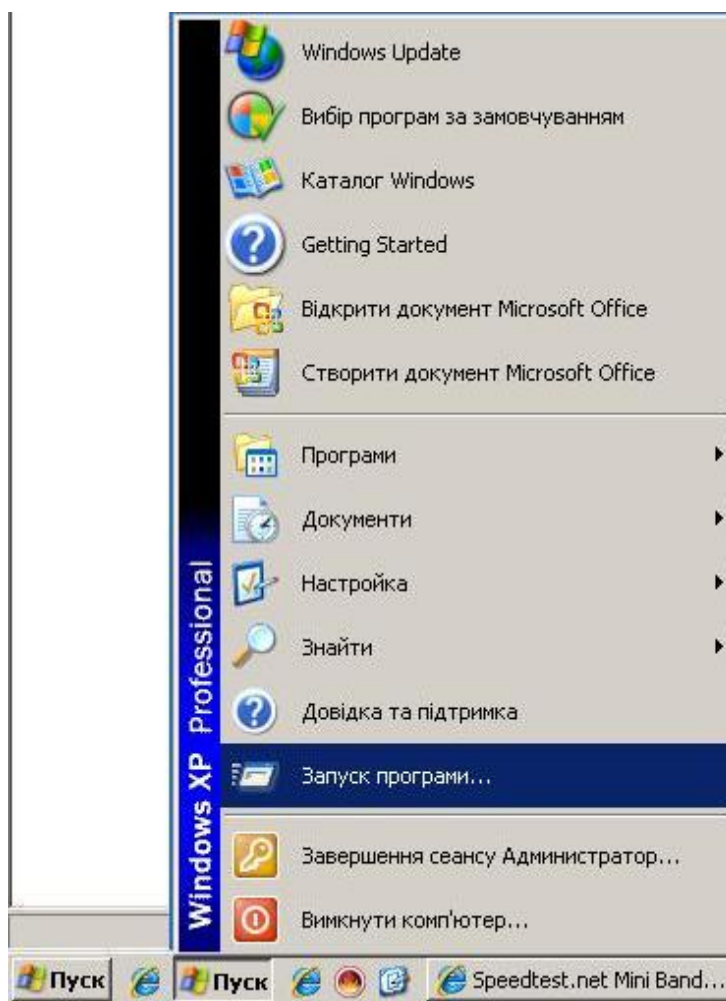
Windows Update
Вибір програм за замовчуванням
Каталог Windows
Getting Started
Відкрити документ Microsoft Office
Створити документ Microsoft Office
Програми
Документи
Настройка
Знайти
Довідка та підтримка
Запуск програми...
Завершення сеансу Администратор...
Вимкнути комп'ютер...

Windows XP Professional

Пуск
Пуск
Speedtest.net Mini Band...